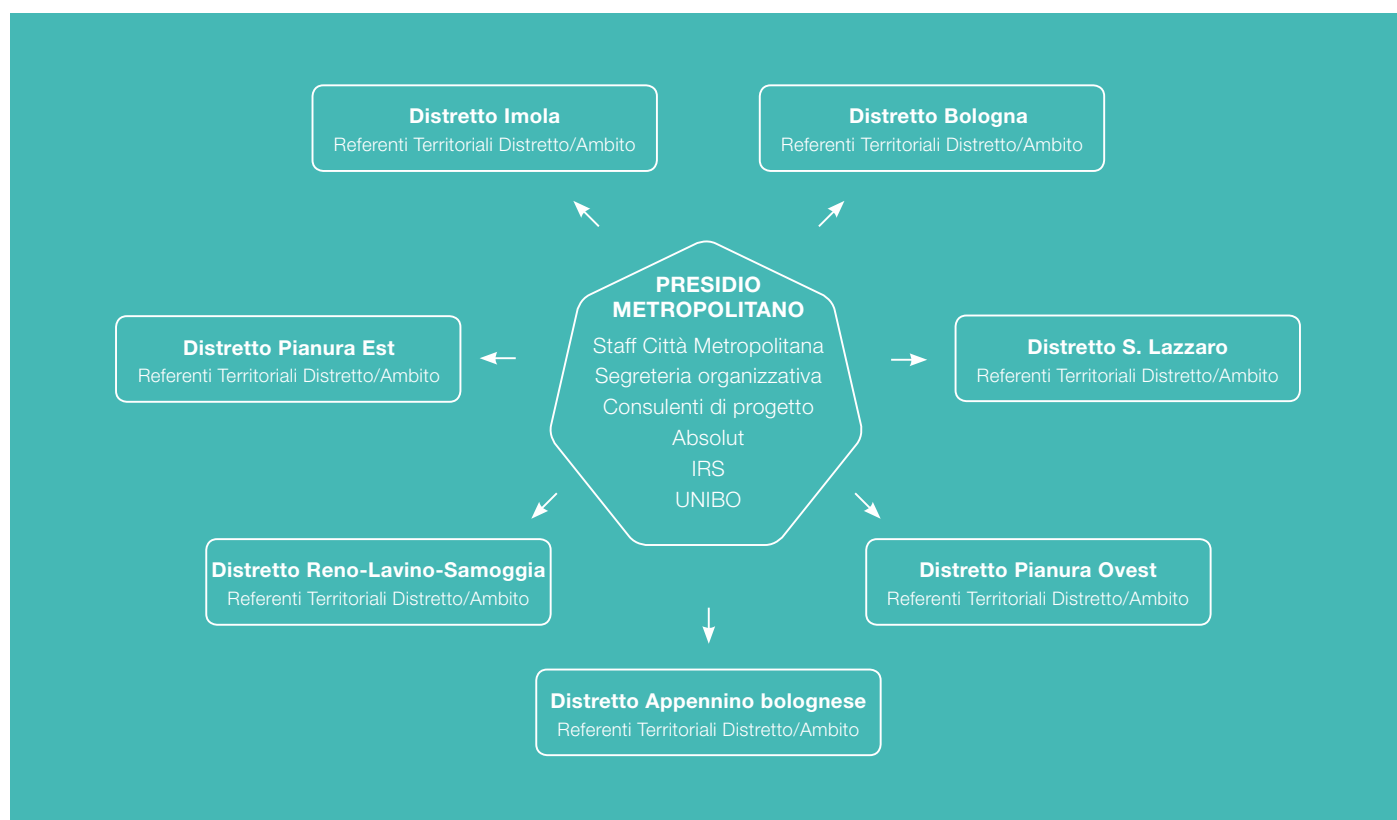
Distretto Imola
Referenti Territoriali Distretto/Ambito

Distretto Bologna
Referenti Territoriali Distretto/Ambito

PRESIDIO METROPOLITANO
Staff Città Metropolitana
Segreteria organizzativa
Consulenti di progetto
Absolut
IRS
UNIBO

Distretto Pianura Est
Referenti Territoriali Distretto/Ambito

Distretto S. Lazzaro
Referenti Territoriali Distretto/Ambito

Distretto Reno-Lavino-Samoggia
Referenti Territoriali Distretto/Ambito

Distretto Pianura Ovest
Referenti Territoriali Distretto/Ambito

Distretto Appennino bolognese
Referenti Territoriali Distretto/Ambito